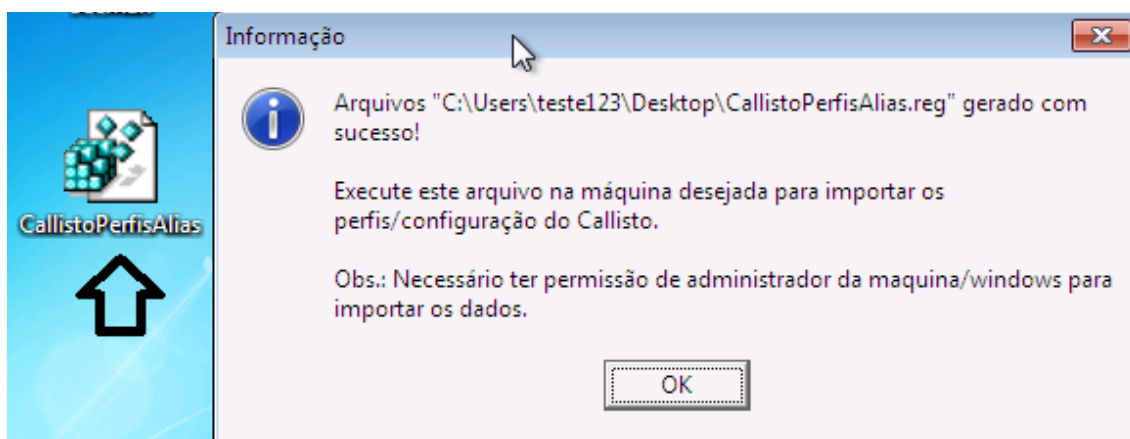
CallistoPerfisAlias

Informação

Arquivos "C:\Users\teste123\Desktop\CallistoPerfisAlias.reg" gerado com sucesso!

Execute este arquivo na máquina desejada para importar os perfis/configuração do Callisto.

Obs.: Necessário ter permissão de administrador da maquina/windows para importar os dados.

OK